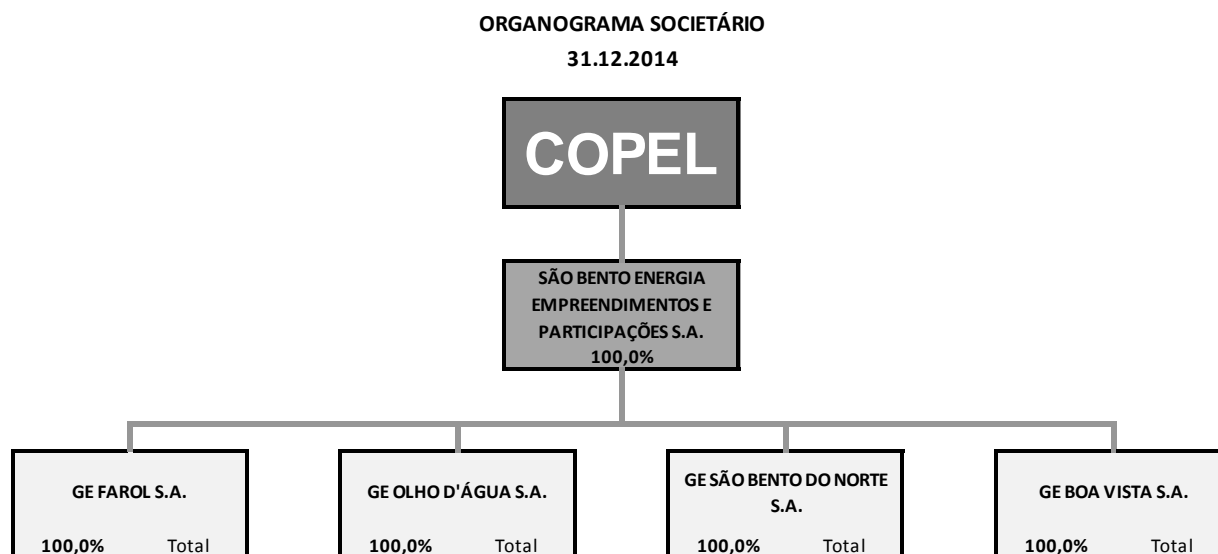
ORGANOGRAMA SOCIETÁRIO

31.12.2014

COPEL

SÃO BENTO ENERGIA EMPREENDIMENTOS E PARTICIPAÇÕES S.A.
100,0%

GE FAROL S.A.

100,0% Total

GE OLHO D'ÁGUA S.A.

100,0% Total

GE SÃO BENTO DO NORTE S.A.

100,0% Total

GE BOA VISTA S.A.

100,0% Total